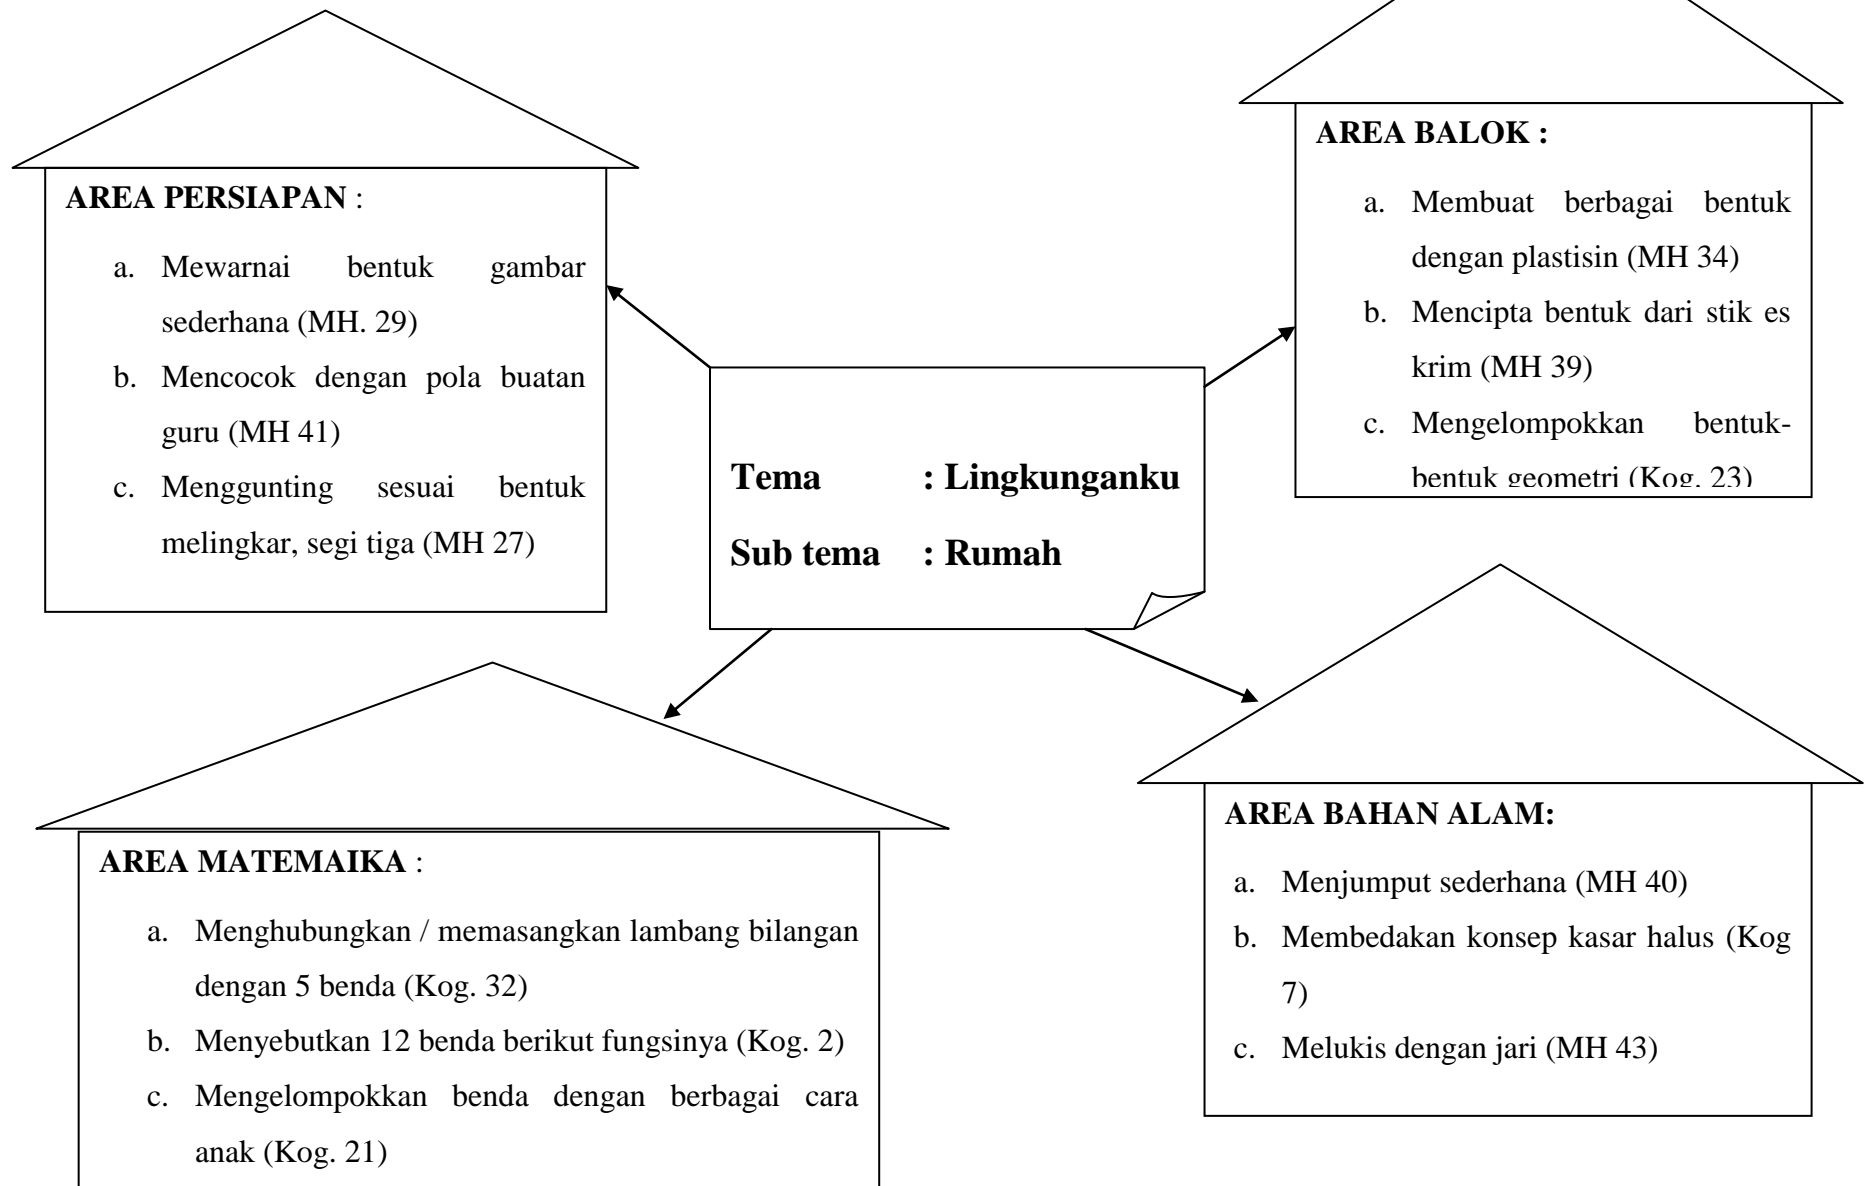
AREA PERSIAPAN :

a. Mewarnai bentuk gambar sederhana (MH. 29)
b. Mencocok dengan pola buatan guru (MH 41)
c. Menggunting sesuai bentuk melingkar, segi tiga (MH 27)

AREA BALOK :

a. Membuat berbagai bentuk dengan plastisin (MH 34)
b. Mencipta bentuk dari stik es krim (MH 39)
c. Mengelompokkan bentuk-bentuk geometri (Kog. 23)

Tema : Lingkunganku
Sub tema : Rumah

AREA MATEMAIKA :

a. Menghubungkan / memasangkan lambang bilangan dengan 5 benda (Kog. 32)
b. Menyebutkan 12 benda berikut fungsinya (Kog. 2)
c. Mengelompokkan benda dengan berbagai cara anak (Kog. 21)

AREA BAHAN ALAM:

a. Menjumput sederhana (MH 40)
b. Membedakan konsep kasar halus (Kog 7)
c. Melukis dengan jari (MH 43)